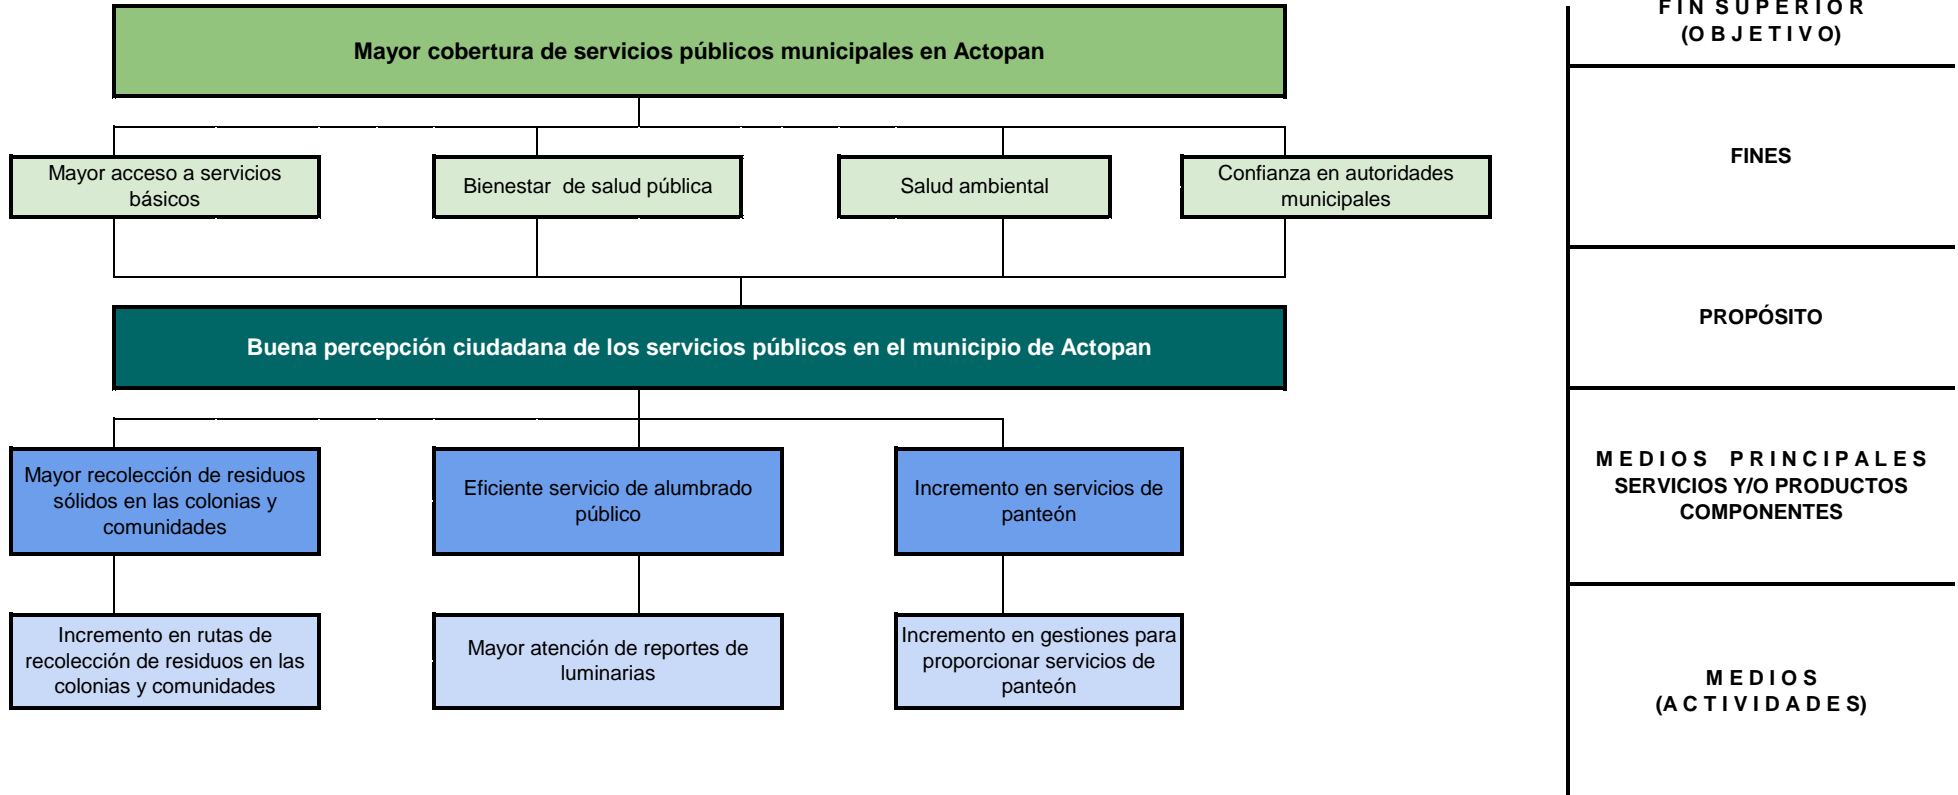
Mayor cobertura de servicios públicos municipales en Actopan

Mayor acceso a servicios básicos

Bienestar de salud pública

Salud ambiental

Confianza en autoridades municipales

Buena percepción ciudadana de los servicios públicos en el municipio de Actopan

Mayor recolección de residuos sólidos en las colonias y comunidades

Eficiente servicio de alumbrado público

Incremento en servicios de panteón

Incremento en rutas de recolección de residuos en las colonias y comunidades

Mayor atención de reportes de luminarias

Incremento en gestiones para proporcionar servicios de panteón

FIN SUPERIOR
(OBJETIVO)

FINES

PROPÓSITO

MEDIOS PRINCIPALES
SERVICIOS Y/O PRODUCTOS
COMPONENTES

MEDIOS
(ACTIVIDADES)